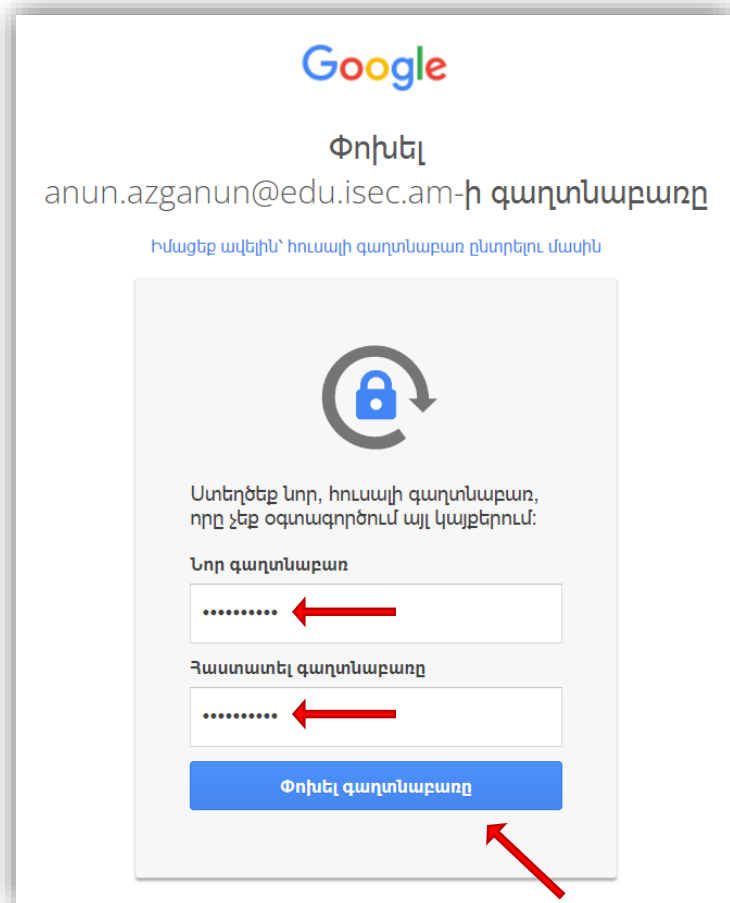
Google

Փոխել
anun.azganun@edu.isec.am-ի գաղտնաբառը

Իմացեք ավելին՝ հուսալի գաղտնաբառ ընտրելու մասին

Ստեղծեք նոր, հուսալի գաղտնաբառ, որը չեք օգտագործում այլ կայքերում:

Նոր գաղտնաբառ

••••••••••

Հաստատել գաղտնաբառը

••••••••••

Փոխել գաղտնաբառը